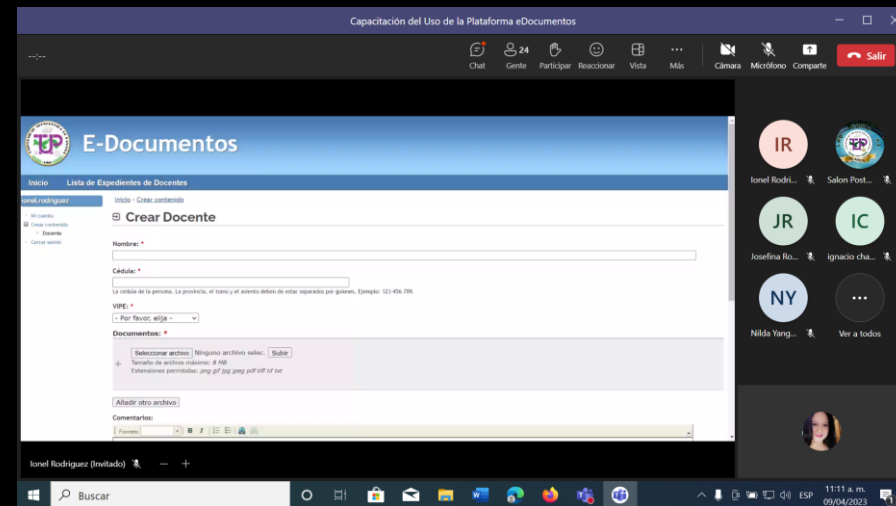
Capacitación del Uso de la Plataforma eDocumentos

--:--

Chat Gente 24 Participar Reaccionar Vista Más Cámara Micrófono Comparte Salir

E-Documentos

Inicio Lista de Expedientes de Docentes

ionel.rodriguez

Mi cuenta
Crear contenido
Docente
Cerrar sesión

Inicio › Crear contenido

Crear Docente

Nombre: *

Cédula: *

La cédula de la persona. La provincia, el tomo y el asiento deben de estar separados por guiones. Ejemplo: 123-456-789.

VIPE: *

- Por favor, elija -

Documentos: *

Seleccionar archivo Ninguno archivo selec. Subir
Tamaño de archivo máximo: 8 MB
Extensiones permitidas: png gif jpg jpeg pdf tiff tif txt

Añadir otro archivo

Comentarios:

Formato B I

IR Ionel Rodri...
Salon Post...
JR Josefina Ro...
IC ignacio cha...
NY Nilda Yang...
Ver a todos

Ionel Rodriguez (Invitado)

Buscar

ESP 11:11 a. m. 09/04/2023